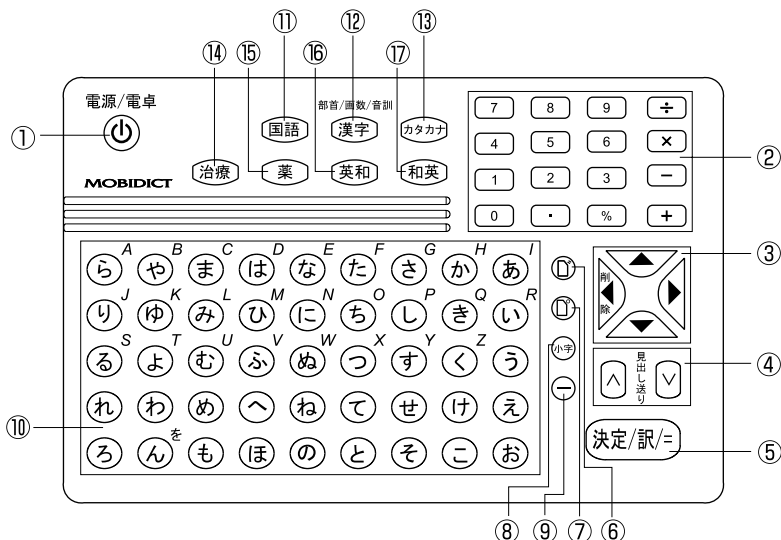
⑭ ⑮ ⑪ ⑫ ⑯ ⑰ ⑬

電源/電卓

①

国語

部首/画数/音訓

漢字

カタカナ

治療

薬

英和

和英

MOBIDICT

7 8 9 ÷
4 5 6 ×
1 2 3 −
0 · % +

②

③

削除

④

見出し送り

⑤

決定/訳/=

A B C D E F G H I
ら や ま は な た さ か あ
J K L M N O P Q R
り ゆ み ひ に ち し き い
S T U V W X Y Z
る よ む ふ ぬ つ す く う
れ わ め へ ね て せ け え
ろ ん を も ほ の と そ こ お

小字

⑩

⑧ ⑨ ⑦ ⑥